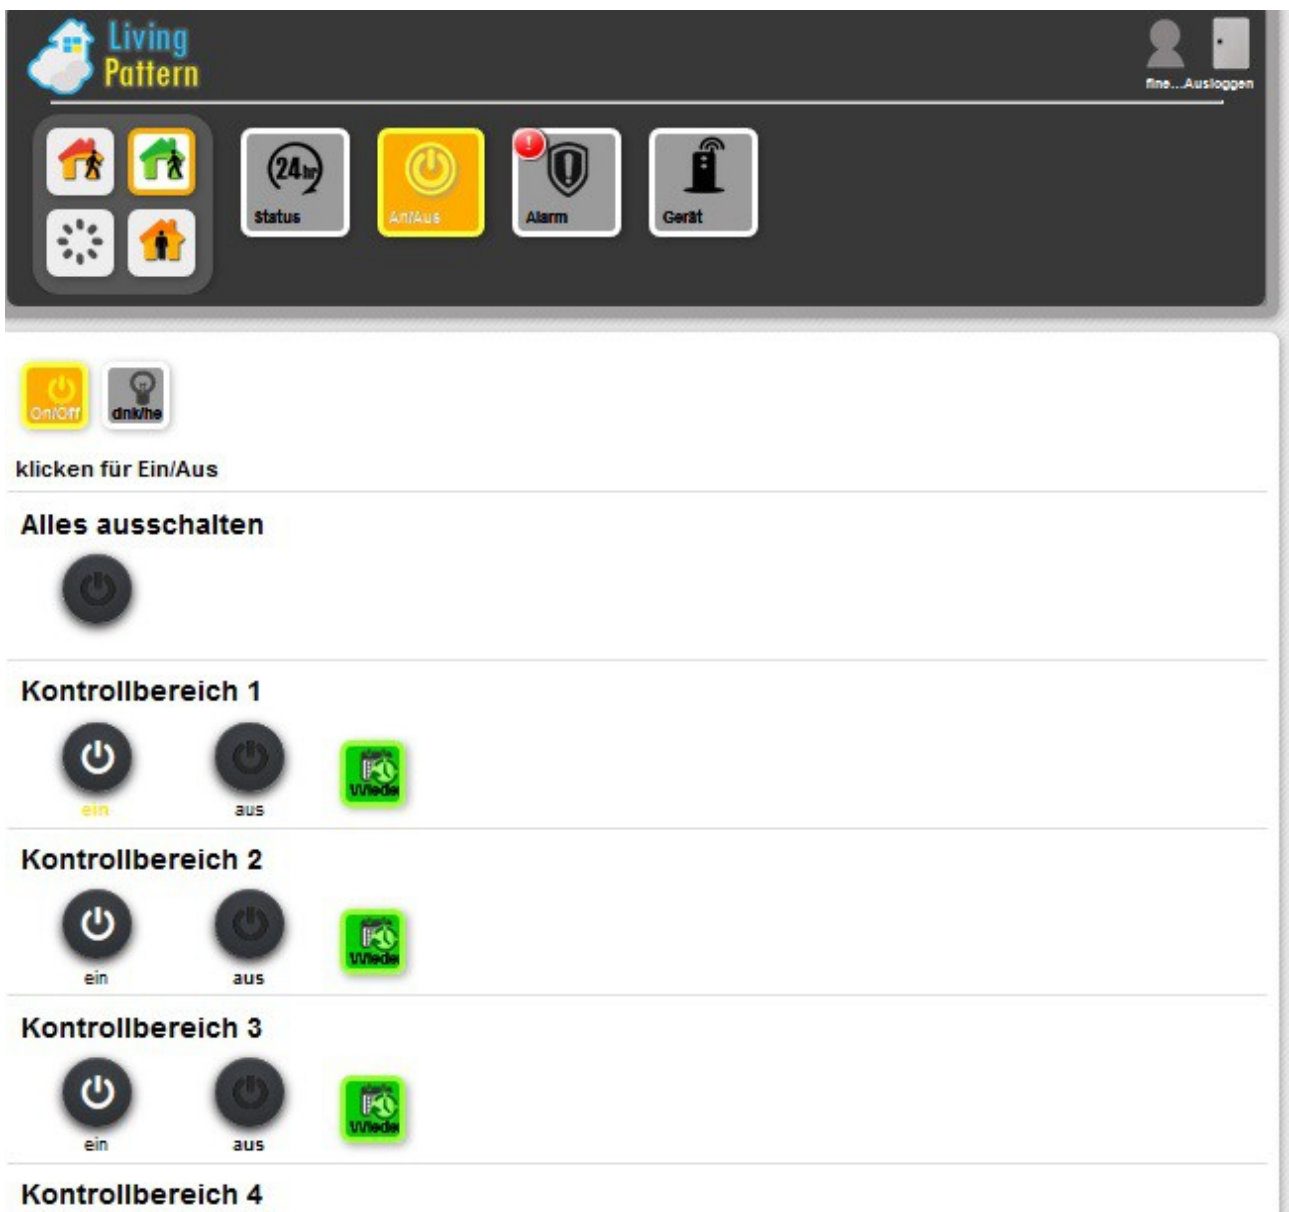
Living Pattern

fine...Ausloggen

24hr
Status

An/Aus

Alarm

Gerät

On/Off

dnk/he

klicken für Ein/Aus

Alles ausschalten

Kontrollbereich 1

ein aus

Wieder

Kontrollbereich 2

ein aus

Wieder

Kontrollbereich 3

ein aus

Wieder

Kontrollbereich 4